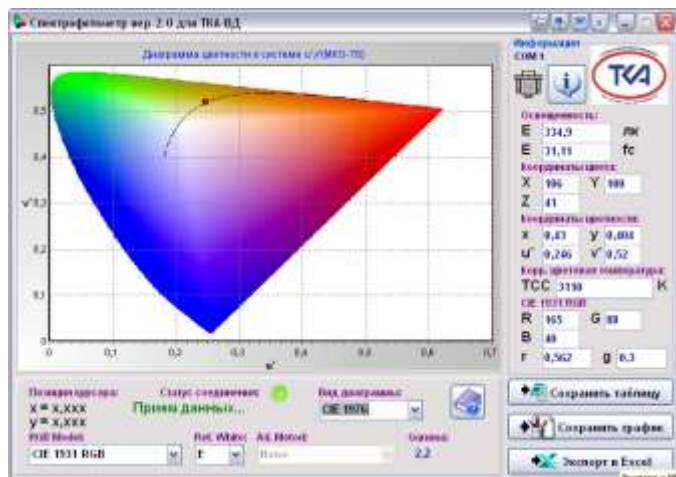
Спектрофотометр вер. 2.0 для ТКА-ВД

Диаграмма цветности в системе u'v'(МКО-76)

0,5
0,4
v' 0,3
0,2
0,1
0
0
0,1
0,2
0,3
0,4
0,5
0,6
0,7
u'

Информация
COM 1

ТКА

Освещенность:
E 334,9 лк
E 31,11 fc
Координаты цвета:
X 106 Y 100
Z 41
Координаты цветности:
x 0,43 y 0,404
u' 0,246 v' 0,52
Корр. цветовая температура:
TCC 3190 K
CIE 1931 RGB
R 165 G 88
B 48
r 0,562 g 0,3

Позиция курсора:
x = x,xxx
y = x,xxx
Статус соединения:
Прием данных...
Вид диаграммы:
CIE 1976
RGB Model:
CIE 1931 RGB
Ref. White:
E
Ad. Method:
None
Gamma:
2,2

Сохранить таблицу
Сохранить график
Экспорт в Excel